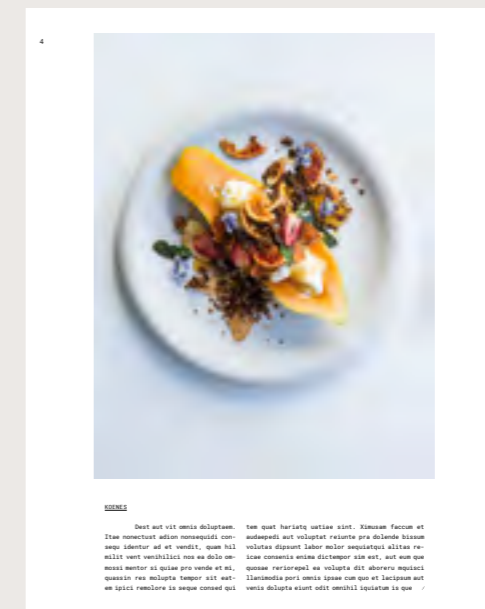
4

KOENES

Dest aut vit omnis doluptaem. Itae nonectust adion nonsequidi consequ identur ad et vendit, quam hil milit vent venihilici nos ea dolo omnossi mentor si quiae pro vende et mi, quassin res molupta tempor sit eatem ipici remolore is seque consed qui tem quat hariatq uatiae sint. Ximusam faccum et audaepedi aut voluptat reiunte pra dolende bissum volutas dipsunt labor molor sequiatqui alitas reicae consenis enima dictempor sim est, aut eum que quosae reriorepel ea volupta dit aboreru equisci llenimodia pori omnis ipsae cum quo et lacipsum aut venis dolupta eiunt odit omnihil iquiatum is que